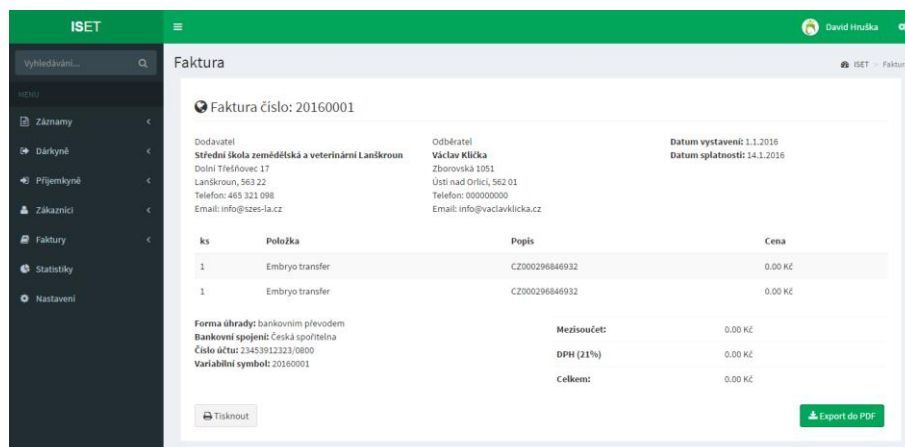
ISET

David Hruška

Vyhledávání...

MENU

Záznamy

Dárkyně

Příjemkyně

Zákazníci

Faktury

Statistiky

Nastavení

Faktura

ISET > Faktur

Faktura číslo: 20160001

Dodavatel
Střední škola zemědělská a veterinární Lanškroun
Dolní Třešňovec 17
Lanškroun, 563 22
Telefon: 465 321 098
Email: info@szes-la.cz

Odběratel
Václav Klička
Zborovská 1051
Ústí nad Orlicí, 562 01
Telefon: 000000000
Email: info@vaclavklicka.cz

Datum vystavení: 1.1.2016
Datum splatnosti: 14.1.2016

| ks | Položka | Popis | Cena |
|---|---|---|---|
| 1 | Embryo transfer | CZ000296846932 | 0.00 Kč |
| 1 | Embryo transfer | CZ000296846932 | 0.00 Kč |

Forma úhrady: bankovním převodem
Bankovní spojení: Česká spořitelna
Číslo účtu: 23453912323/0800
Variabilní symbol: 20160001

| | |
|---|---|
| Mezisoučet: | 0.00 Kč |
| DPH (21%) | 0.00 Kč |
| Celkem: | 0.00 Kč |

Tisknout

Export do PDF